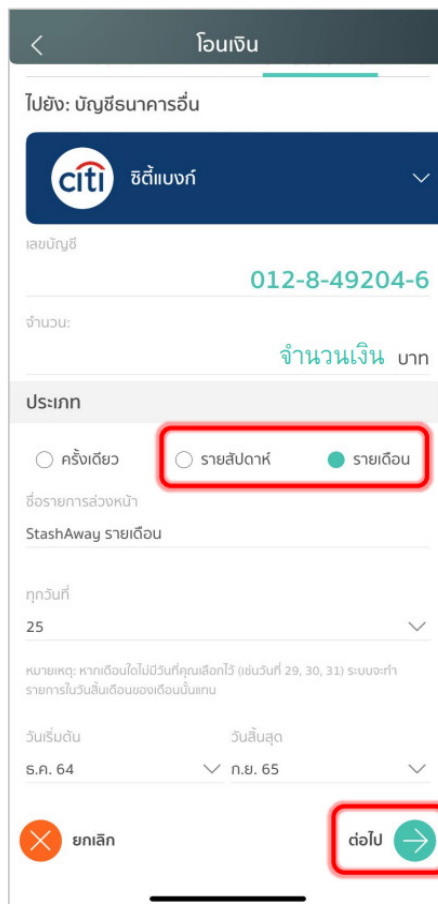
โอนเงิน

ไปยัง: บัญชีธนาคารอื่น

citi ซิตี้แบงก์

เลขบัญชี

012-8-49204-6

จำนวน:

จำนวนเงิน บาท

ประเภท

ครั้งเดียว

รายสัปดาห์

รายเดือน

ชื่อรายการล่วงหน้า

StashAway รายเดือน

ทุกวันที่

25

หมายเหตุ: หากเดือนใดไม่มีวันที่คุณเลือกไว้ (เช่นวันที่ 29, 30, 31) ระบบจะทำรายการในวันสิ้นเดือนของเดือนนั้นแทน

วันเริ่มต้น

ธ.ค. 64

วันสิ้นสุด

ก.ย. 65

ยกเลิก

ต่อไป